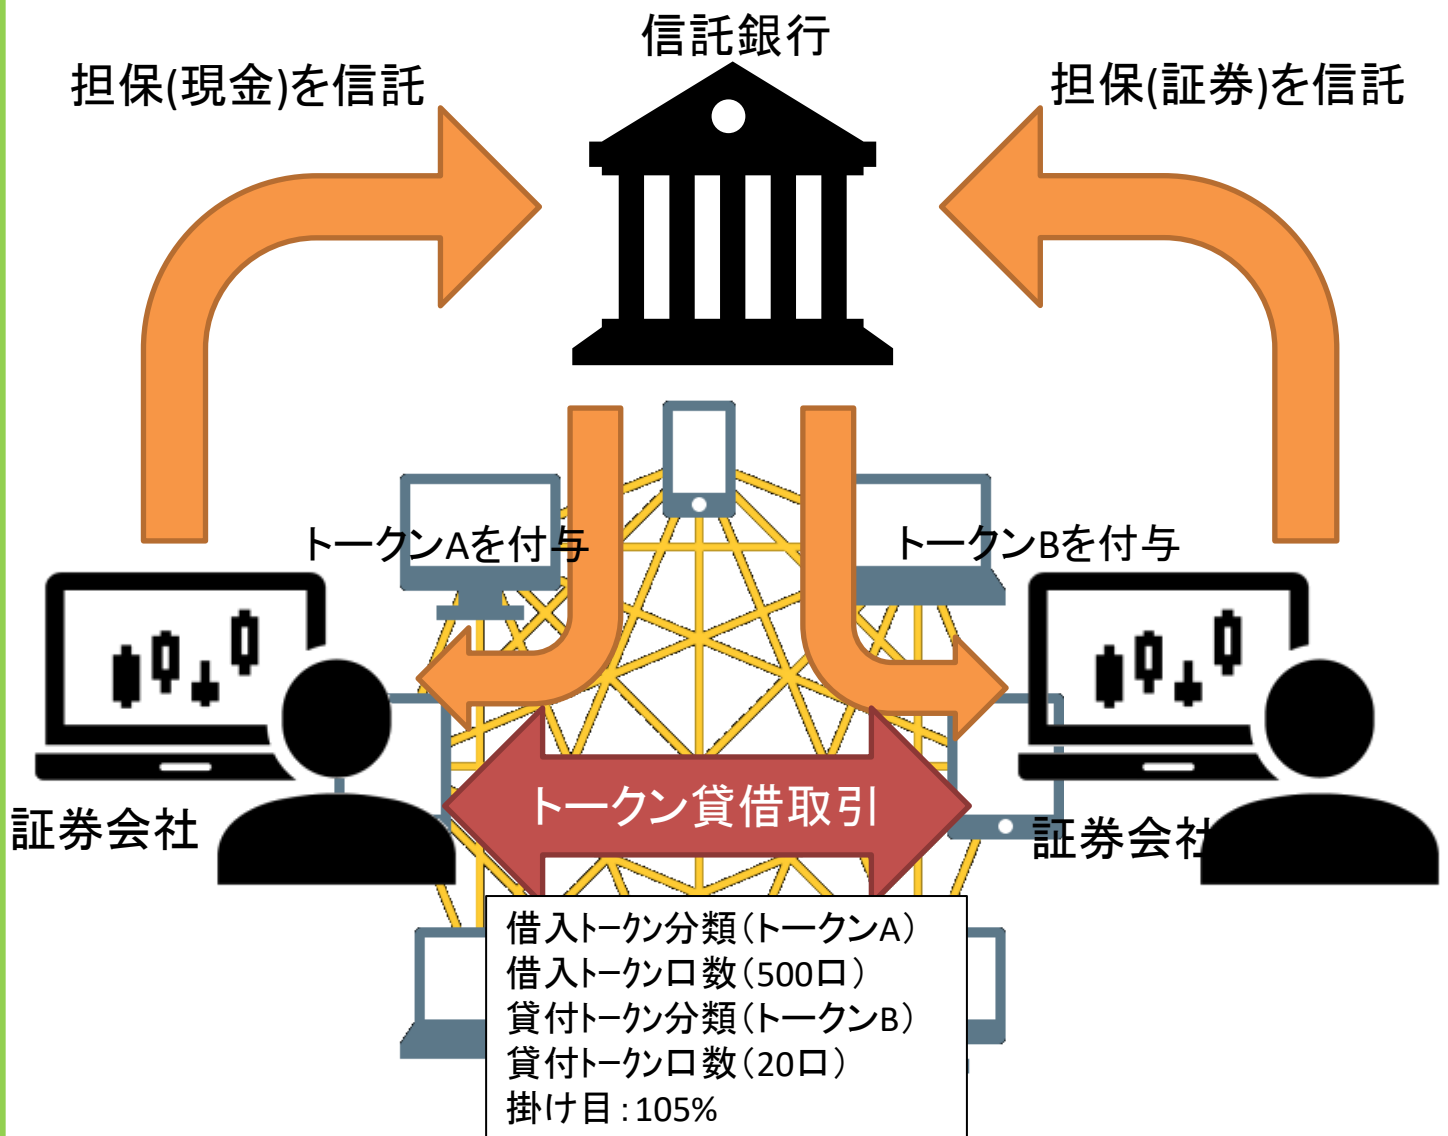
信託銀行

担保(現金)を信託

担保(証券)を信託

トークンAを付与

トークンBを付与

証券会社

トークン貸借取引

証券会社

借入トークン分類(トークンA)
借入トークン口数(500口)
貸付トークン分類(トークンB)
貸付トークン口数(20口)
掛け目:105%